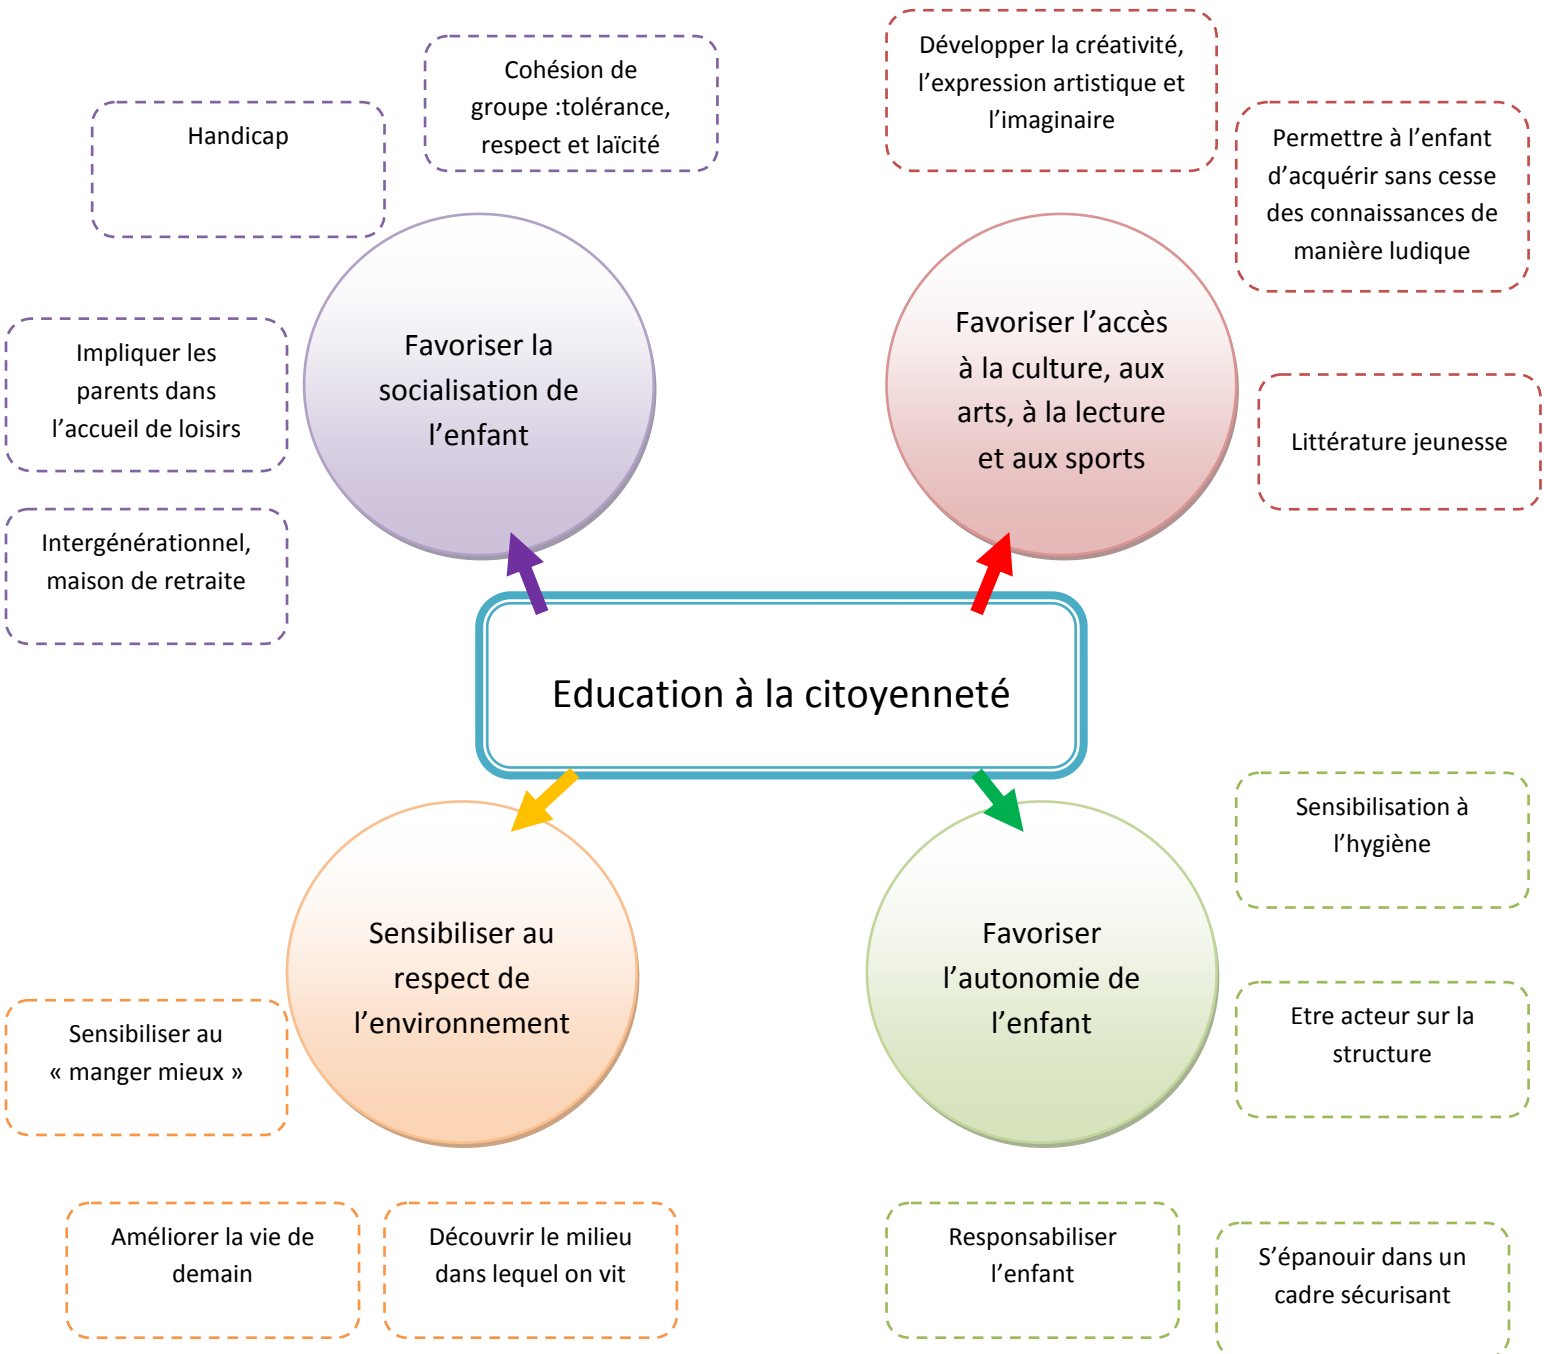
Handicap

Cohésion de groupe :tolérance, respect et laïcité

Développer la créativité, l'expression artistique et l'imaginaire

Permettre à l'enfant d'acquérir sans cesse des connaissances de manière ludique

Impliquer les parents dans l'accueil de loisirs

Favoriser la socialisation de l'enfant

Favoriser l'accès à la culture, aux arts, à la lecture et aux sports

Littérature jeunesse

Intergénérationnel, maison de retraite

Education à la citoyenneté

Sensibilisation à l'hygiène

Sensibiliser au respect de l'environnement

Favoriser l'autonomie de l'enfant

Sensibiliser au « manger mieux »

Etre acteur sur la structure

Améliorer la vie de demain

Découvrir le milieu dans lequel on vit

Responsabiliser l'enfant

S'épanouir dans un cadre sécurisant